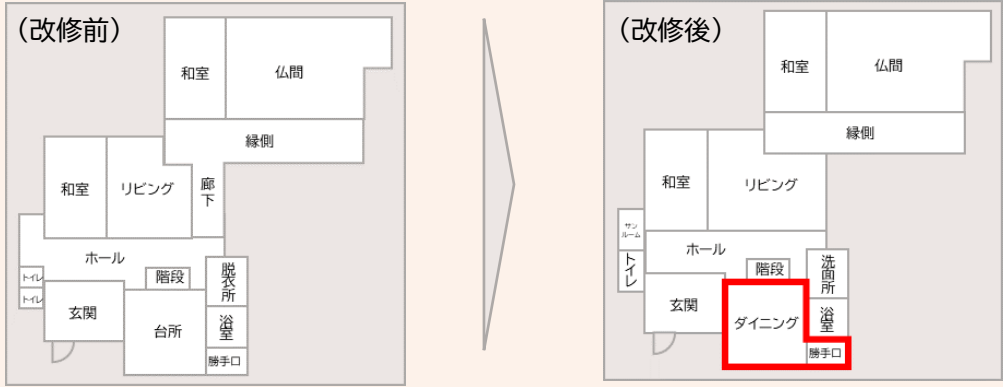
(改修前)

和室
仏間
縁側
和室
リビング
廊下
ホール
トイレ
トイレ
階段
脱衣所
玄関
台所
浴室
勝手口

(改修後)

和室
仏間
縁側
和室
リビング
サンルーム
ホール
トイレ
階段
洗面所
玄関
ダイニング
浴室
勝手口